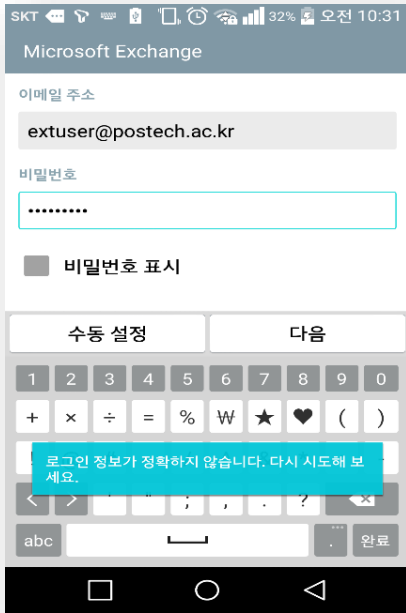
SKT 32% 오전 10:31

Microsoft Exchange

이메일 주소

extuser@postech.ac.kr

비밀번호

•••••••••

비밀번호 표시

수동 설정

다음

1 2 3 4 5 6 7 8 9 0

+ × ÷ = % ₩ ★ ♥ ( )

로그인 정보가 정확하지 않습니다. 다시 시도해 보세요.

< > ' " : ; , . ?

abc

.

완료